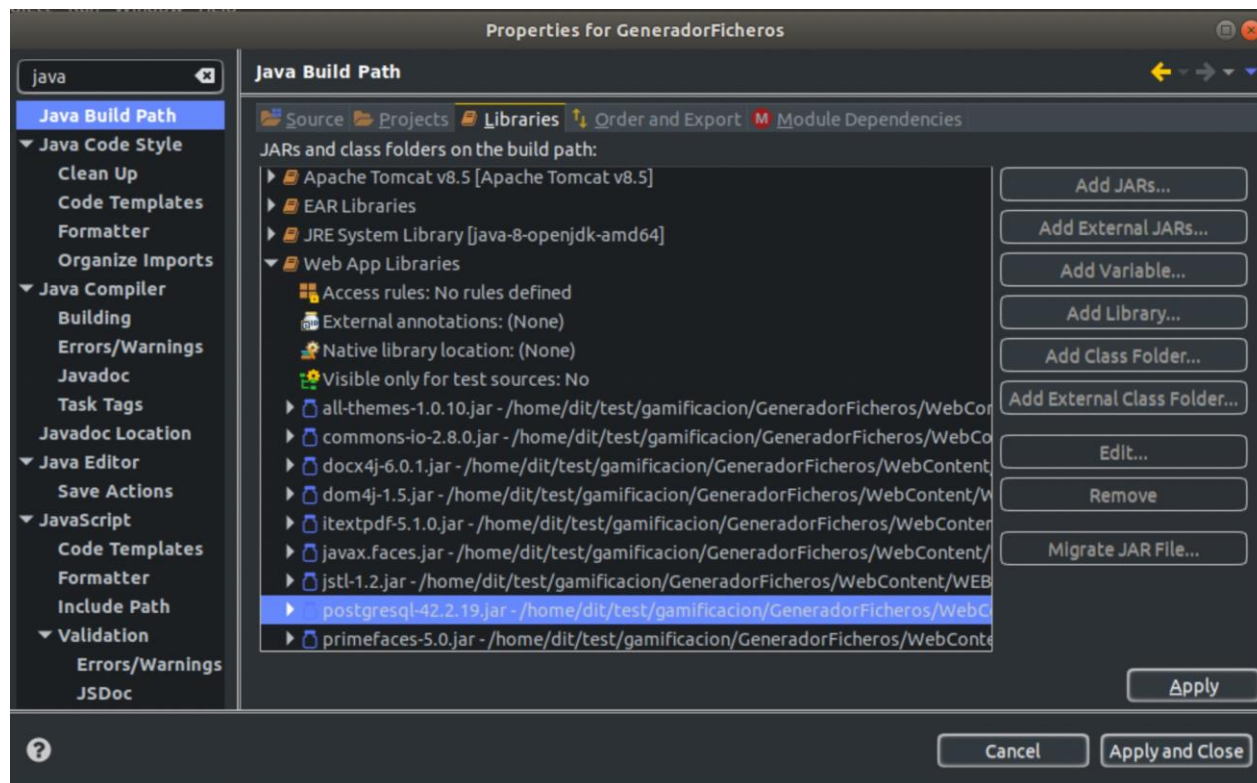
Properties for GeneradorFicheros

java

Java Build Path
▼ Java Code Style
Clean Up
Code Templates
Formatter
Organize Imports
▼ Java Compiler
Building
Errors/Warnings
Javadoc
Task Tags
Javadoc Location
▼ Java Editor
Save Actions
▼ JavaScript
Code Templates
Formatter
Include Path
▼ Validation
Errors/Warnings
JSDoc

Java Build Path

Source | Projects | Libraries | Order and Export | Module Dependencies

JARs and class folders on the build path:

Apache Tomcat v8.5 [Apache Tomcat v8.5]
EAR Libraries
JRE System Library [java-8-openjdk-amd64]
Web App Libraries
Access rules: No rules defined
External annotations: (None)
Native library location: (None)
Visible only for test sources: No
all-themes-1.0.10.jar - /home/dit/test/gamificacion/GeneradorFicheros/WebCor
commons-io-2.8.0.jar - /home/dit/test/gamificacion/GeneradorFicheros/WebCo
docx4j-6.0.1.jar - /home/dit/test/gamificacion/GeneradorFicheros/WebContent
dom4j-1.5.jar - /home/dit/test/gamificacion/GeneradorFicheros/WebContent/W
itextpdf-5.1.0.jar - /home/dit/test/gamificacion/GeneradorFicheros/WebConter
javax.faces.jar - /home/dit/test/gamificacion/GeneradorFicheros/WebContent/
jstl-1.2.jar - /home/dit/test/gamificacion/GeneradorFicheros/WebContent/WEB
postgresql-42.2.19.jar - /home/dit/test/gamificacion/GeneradorFicheros/WebCo
primefaces-5.0.jar - /home/dit/test/gamificacion/GeneradorFicheros/WebConte

Add JARs...
Add External JARs...
Add Variable...
Add Library...
Add Class Folder...
Add External Class Folder...
Edit...
Remove
Migrate JAR File...

Apply

Cancel
Apply and Close